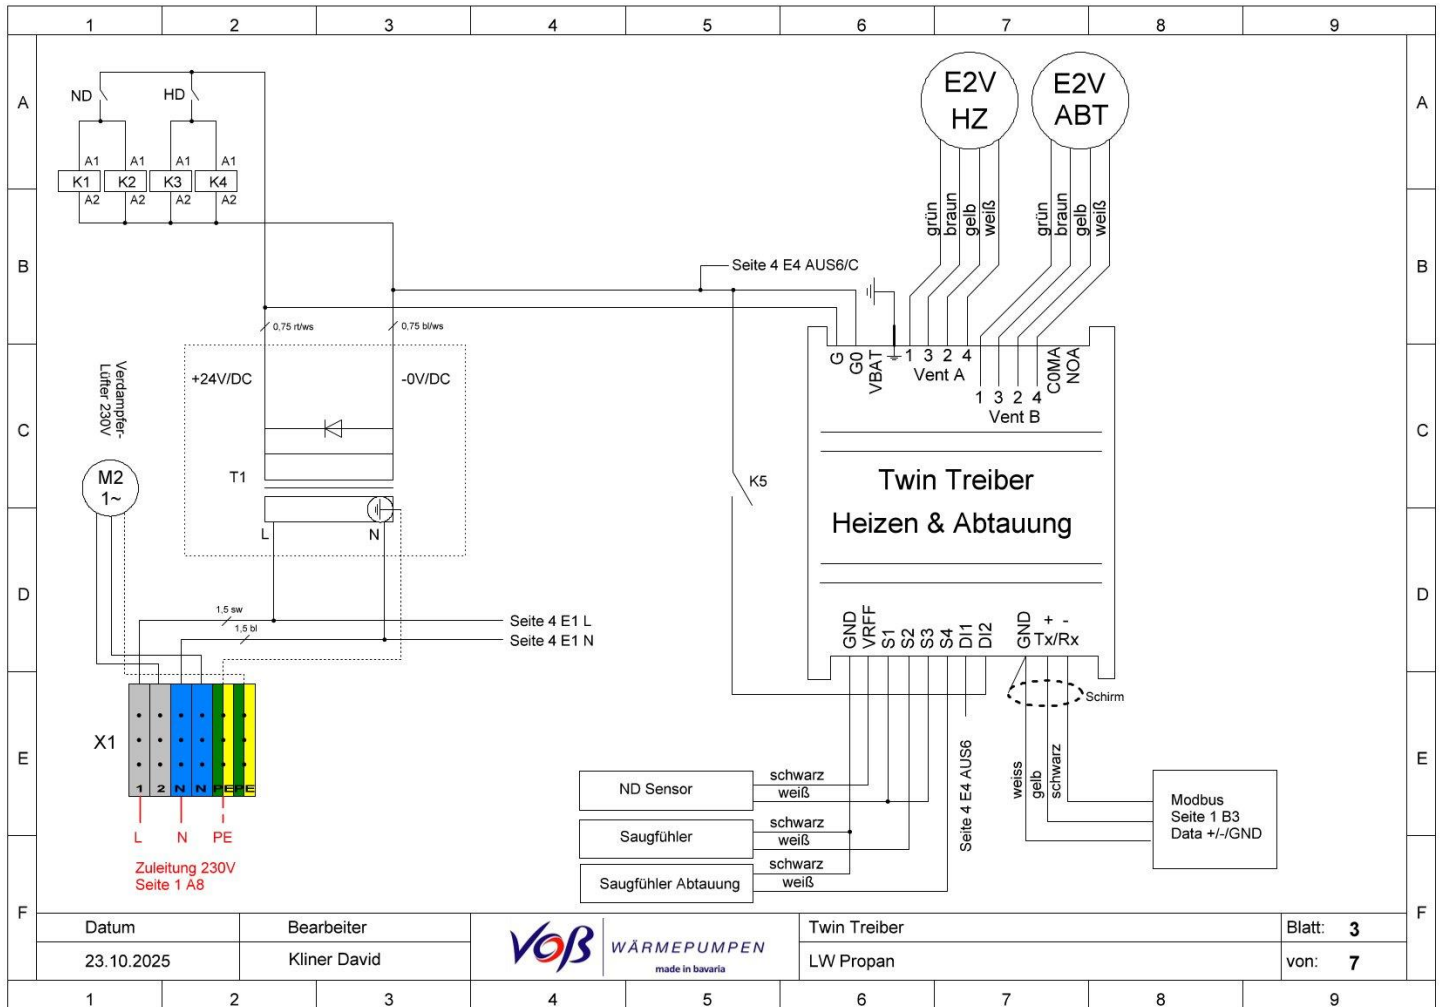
1 2 3 4 5 6 7 8 9

A B C D E F

ND HD

A1 A1 A1 A1
K1 K2 K3 K4
A2 A2 A2 A2

E2V HZ

E2V ABT

grün braun gelb weiß

grün braun gelb weiß

Seite 4 E4 AUS6/C

0,75 rt/ws

0,75 bl/ws

G G0 VBAT 1 3 2 4
Vent A

1 3 2 4
Vent B

COMA NOA

Verdampfer-Lüfter 230V

+24V/DC

-0V/DC

T1

L N

M2 1~

K5

Twin Treiber
Heizen & Abtauung

GND VRFF S1 S2 S3 S4 DI1 DI2

GND + -
Tx/Rx

1,5 sw

1,5 bl

Seite 4 E1 L
Seite 4 E1 N

Schirm

X1

1 2 N N PE PE

L N PE

Zuleitung 230V
Seite 1 A8

ND Sensor

schwarz
weiß

Saugfühler

schwarz
weiß

Saugfühler Abtauung

schwarz
weiß

Seite 4 E4 AUS6

weiss gelb schwarz

Modbus
Seite 1 B3
Data +/-/GND

| Datum | Bearbeiter | VOß WÄRMEPUMPEN made in bavaria | Twin Treiber | Blatt: 3 |
|---|---|---|---|---|
| 23.10.2025 | Kliner David | | LW Propan | von: 7 |

1 2 3 4 5 6 7 8 9